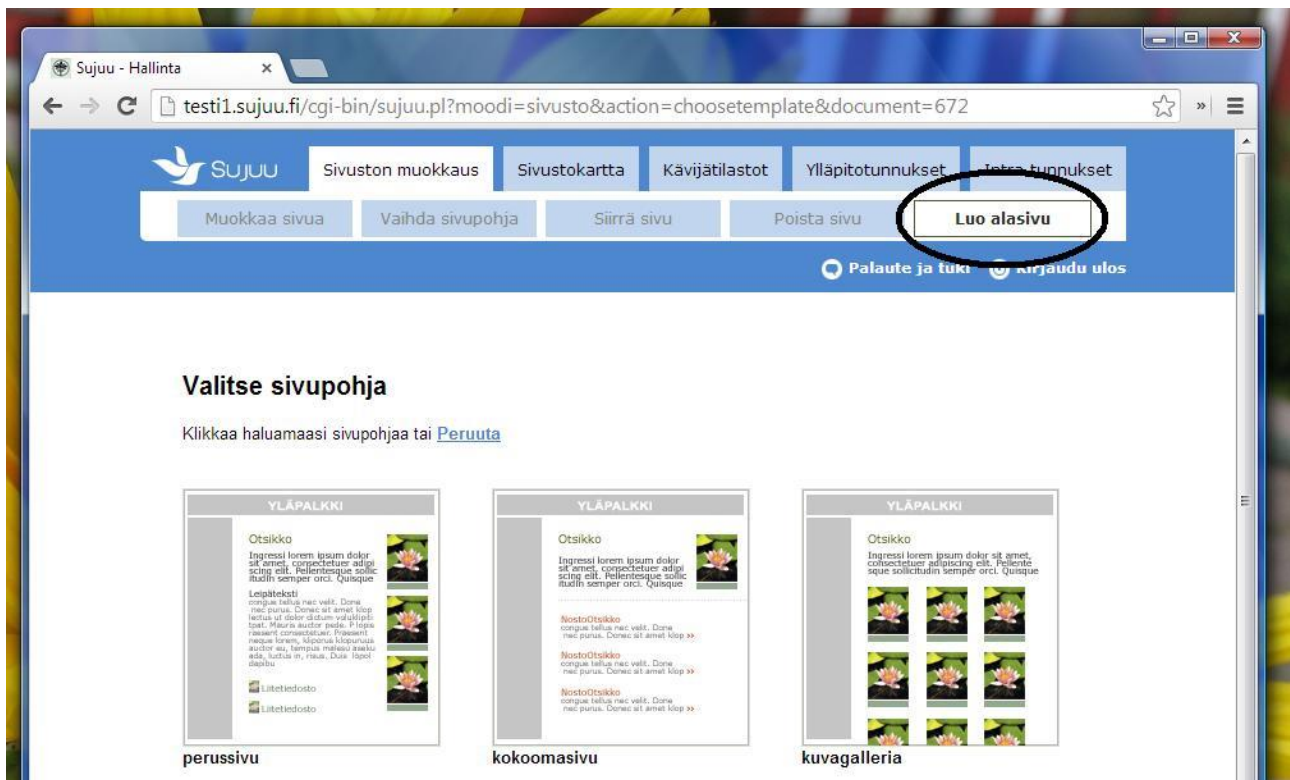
Sujuu - Hallinta ×

testi1.sujuu.fi/cgi-bin/sujuu.pl?moodi=sivusto&action=choosetemplate&document=672

Sujuu

Sivuston muokkaus | Sivustokartta | Kävijätilastot | Ylläpitotunnukset | Intra-tunnukset

Muokkaa sivua | Vaihda sivupohja | Siirrä sivu | Poista sivu | Luo alasivu

Palaute ja tuki | Kirjaudu ulos

Valitse sivupohja

Klikkaa haluamaasi sivupohjaa tai Peruuta

YLÄPALKKI

Otsikko

Ingressi lorem ipsum dolor sit amet, consectetuer adipi scing elit. Pellentesque sollic itudin semper orci. Quisque

Leipäteksti

congue tellus nec velit. Donec nec purus. Donec sit amet klop lectus ut dolor dictum voluklipti tpat. Mauris auctor pede. Plops raesent consectetuer. Praesent neque lorem, klipone klopunuus auctor eu, tempus maleu asuku ada, luctus in, risus. Duis lopol dapibu

Liitetiedosto

Liitetiedosto

perussivu

YLÄPALKKI

Otsikko

Ingressi lorem ipsum dolor sit amet, consectetuer adipi scing elit. Pellentesque sollic itudin semper orci. Quisque

NostoOtsikko
congue tellus nec velit. Donec nec purus. Donec sit amet klop >>

NostoOtsikko
congue tellus nec velit. Donec nec purus. Donec sit amet klop >>

NostoOtsikko
congue tellus nec velit. Donec nec purus. Donec sit amet klop >>

kokoomasivu

YLÄPALKKI

Otsikko

Ingressi lorem ipsum dolor sit amet, consectetuer adipiscing elit. Pellentesque sollicitudin semper orci. Quisque

kuvagalleria